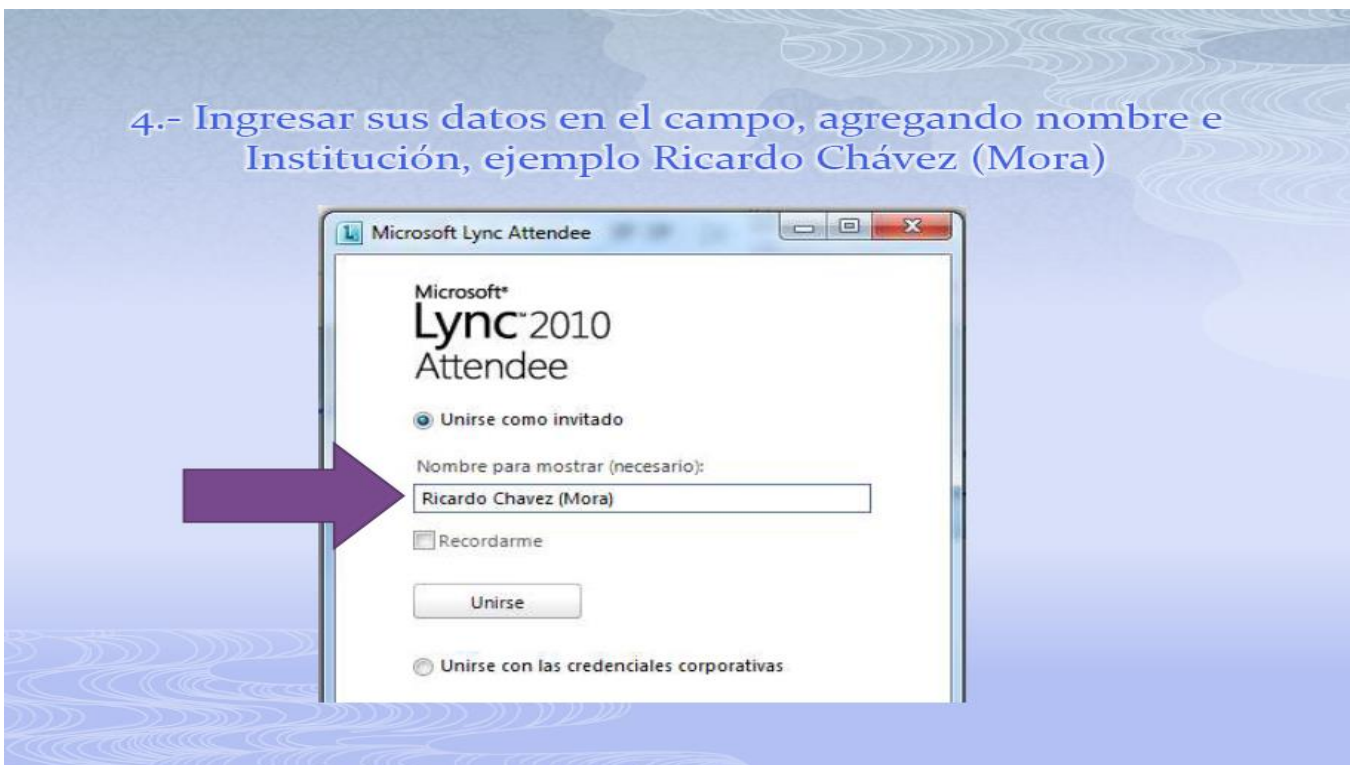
4.- Ingresar sus datos en el campo, agregando nombre e Institución, ejemplo Ricardo Chávez (Mora)

Microsoft Lync Attendee

Microsoft®
Lync™ 2010
Attendee

Unirse como invitado

Nombre para mostrar (necesario):

Ricardo Chavez (Mora)

Recordarme

Unirse

Unirse con las credenciales corporativas